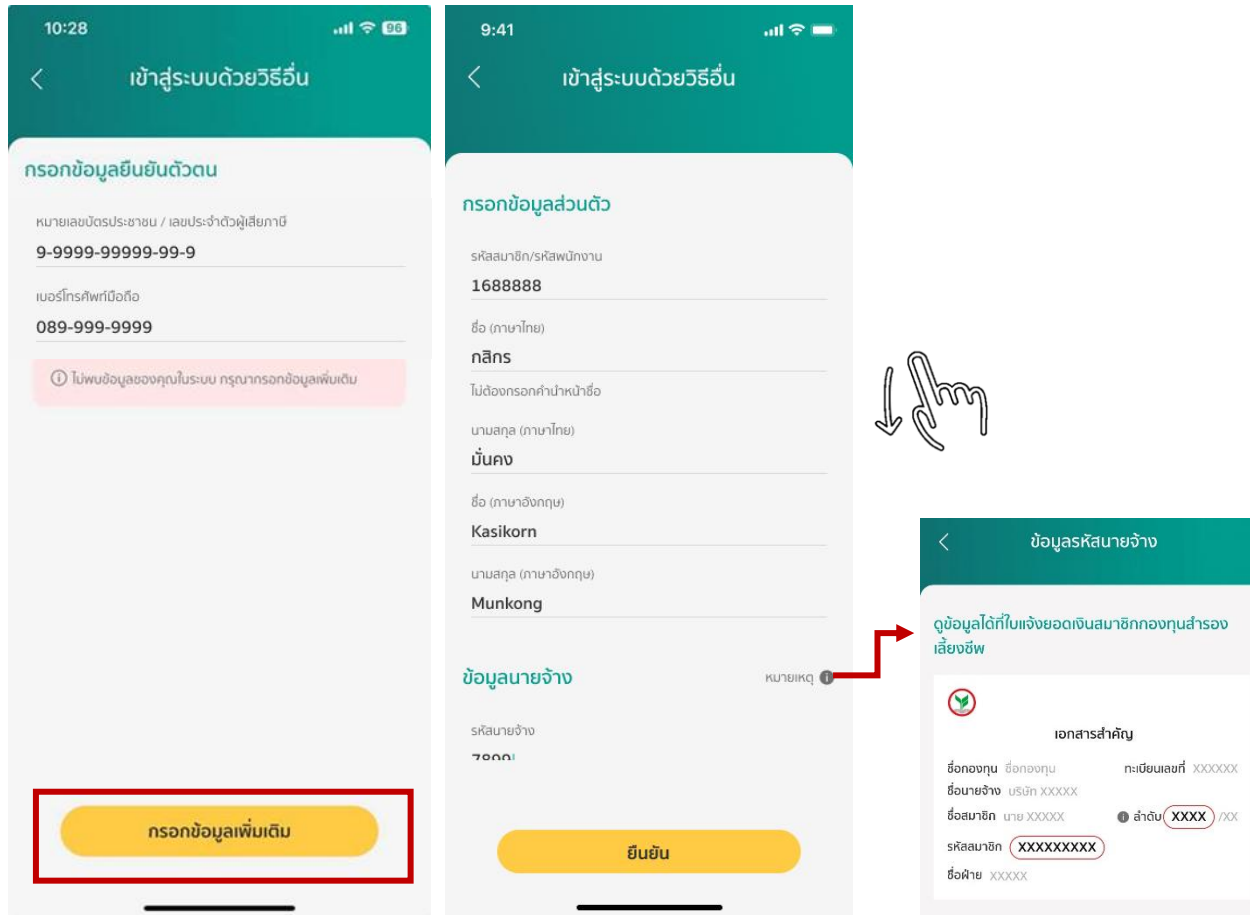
10:28
96
เข้าสู่ระบบด้วยวิธีอื่น

กรอกข้อมูลยืนยันตัวตน

หมายเลขบัตรประชาชน / เลขประจำตัวผู้เสียภาษี
9-9999-99999-99-9

เบอร์โทรศัพท์มือถือ
089-999-9999

ไม่พบข้อมูลของคุณในระบบ กรุณากรอกข้อมูลเพิ่มเติม

กรอกข้อมูลเพิ่มเติม

9:41
เข้าสู่ระบบด้วยวิธีอื่น

กรอกข้อมูลส่วนตัว

รหัสสมาชิก/รหัสพนักงาน
1688888

ชื่อ (ภาษาไทย)
กสิกร
ไม่ต้องกรอกคำนำหน้าชื่อ

นามสกุล (ภาษาไทย)
มั่นคง

ชื่อ (ภาษาอังกฤษ)
Kasikorn

นามสกุล (ภาษาอังกฤษ)
Munkong

ข้อมูลนายจ้าง
หมายเหตุ

รหัสนายจ้าง
7890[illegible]

ยืนยัน

ข้อมูลรหัสนายจ้าง

ดูข้อมูลได้ที่ใบแจ้งยอดเงินสมาชิกกองทุนสำรองเลี้ยงชีพ

เอกสารสำคัญ

ชื่อกองทุน ชื่อกองทุน
ทะเบียนเลขที่ XXXXXX
ชื่อนายจ้าง บริษัท XXXXX
ชื่อสมาชิก นาย XXXXX
ลำดับ XXXX /XX
รหัสสมาชิก XXXXXXXXX
ชื่อฝ่าย XXXXX